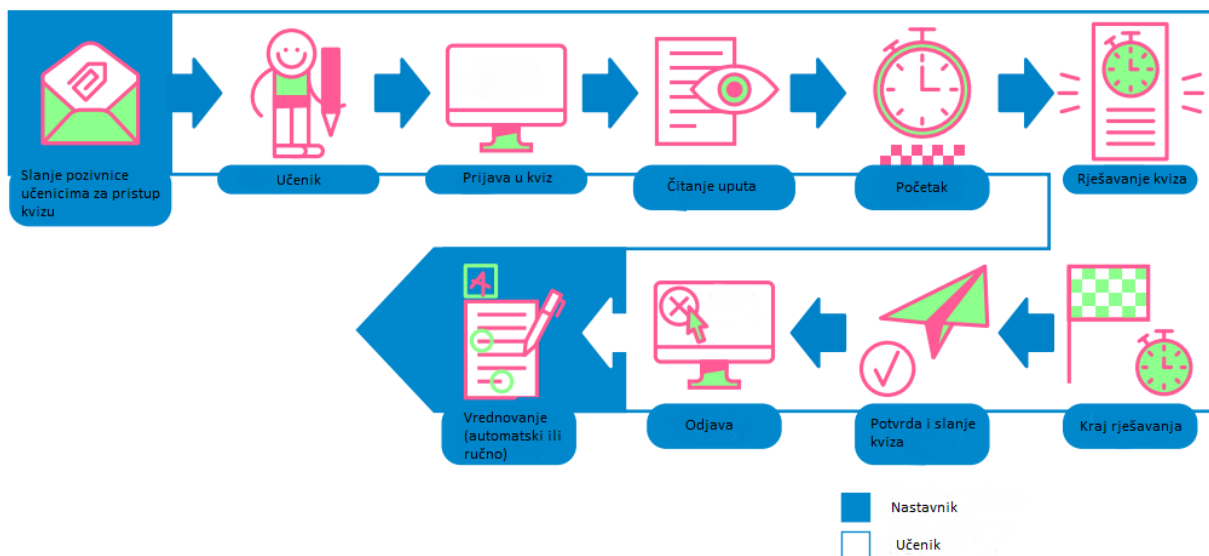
Slanje pozivnice učenicima za pristup kvizu

Učenik

Prijava u kviz

Čitanje uputa

Početak

Rješavanje kviza

A

Vrednovanje (automatski ili ručno)

Odjava

Potvrda i slanje kviza

Kraj rješavanja

Nastavnik

Učenik